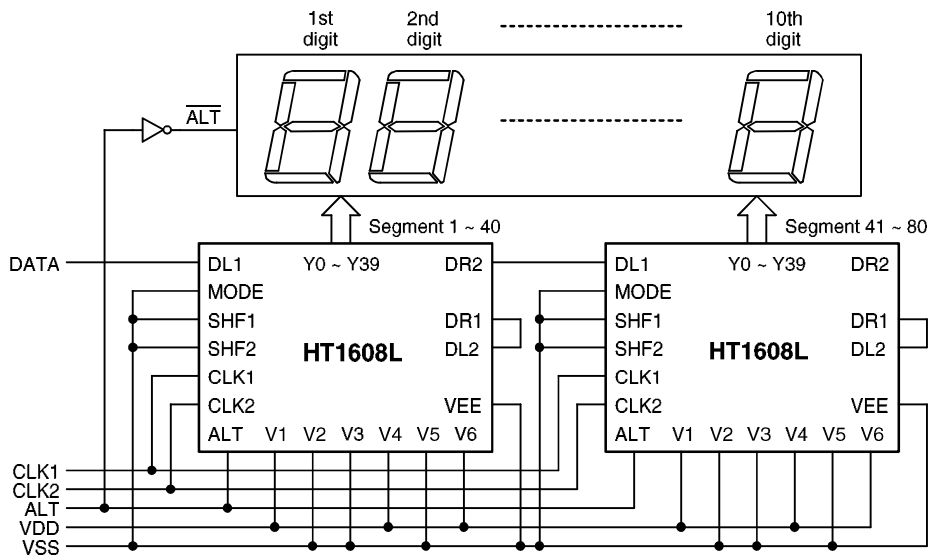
1st digit

2nd digit

10th digit

$\overline{ALT}$

Segment 1 ~ 40

Segment 41 ~ 80

DATA

DL1

Y0 ~ Y39

DR2

MODE

SHF1

DR1

SHF2

HT1608L

DL2

CLK1

CLK2

VEE

ALT

V1

V2

V3

V4

V5

V6

DL1

Y0 ~ Y39

DR2

MODE

SHF1

DR1

SHF2

HT1608L

DL2

CLK1

CLK2

VEE

ALT

V1

V2

V3

V4

V5

V6

CLK1

CLK2

ALT

VDD

VSS